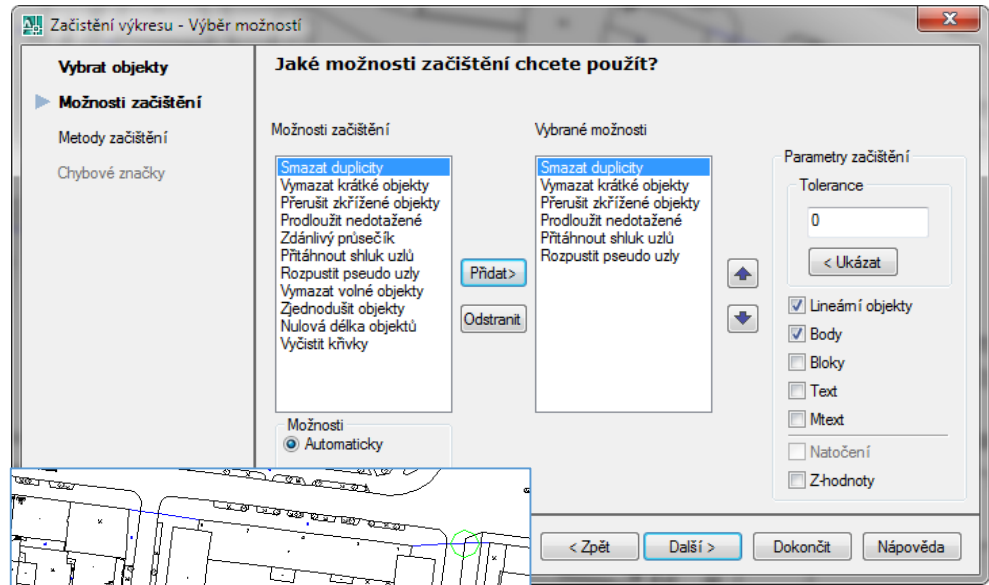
Začištění výkresu - Výběr možností

Vybrat objekty
Možnosti začištění
Metody začištění
Chybové značky

Jaké možnosti začištění chcete použít?

Možnosti začištění
Smazat duplicity
Vymazat krátké objekty
Přerušit zkřížené objekty
Prodloužit nedotažené
Zdánlivý průsečík
Přitáhnout shluk uzlů
Rozpustit pseudo uzly
Vymazat volné objekty
Zjednodušit objekty
Nulová délka objektů
Vyčistit křivky

Přidat>
Odstranit

Vybrané možnosti
Smazat duplicity
Vymazat krátké objekty
Přerušit zkřížené objekty
Prodloužit nedotažené
Přitáhnout shluk uzlů
Rozpustit pseudo uzly

Parametry začištění
Tolerance
0
< Ukázat
Lineární objekty
Body
Bloky
Text
Mtext
Natočení
Z-hodnoty

Možnosti
Automaticky

< Zpět
Další >
Dokončit
Nápověda